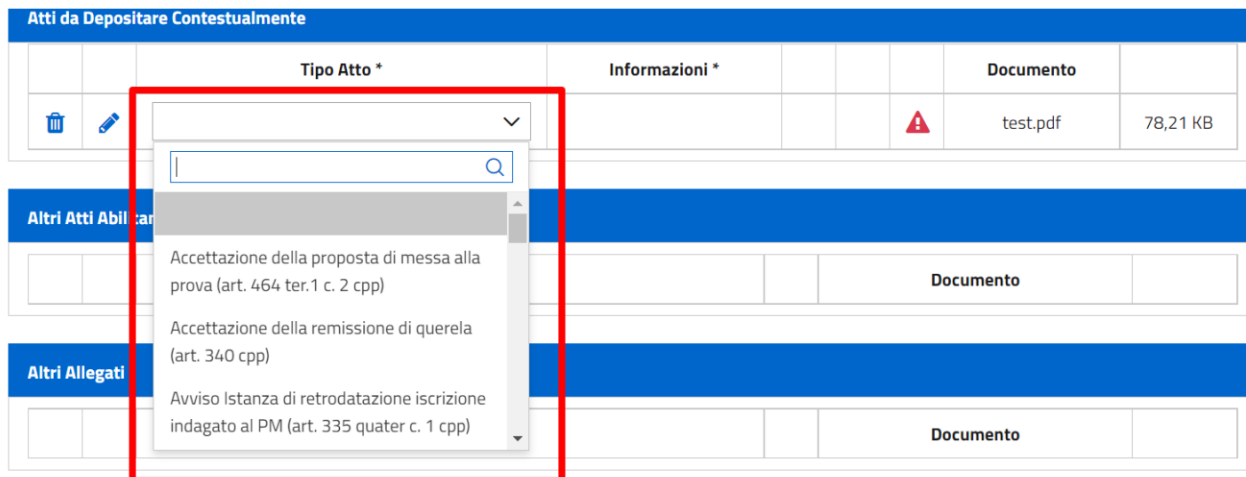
Atti da Depositare Contestualmente

| | | Tipo Atto * | Informazioni * | | | | Documento | |
|---|---|---|---|---|---|---|---|---|
| | | | | | | | test.pdf | 78,21 KB |

Accettazione della proposta di messa alla prova (art. 464 ter.1 c. 2 cpp)

Accettazione della remissione di querela (art. 340 cpp)

Avviso Istanza di retrodatazione iscrizione indagato al PM (art. 335 quater c. 1 cpp)

Altri Atti Abili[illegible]

Documento

Altri Allegati

Documento